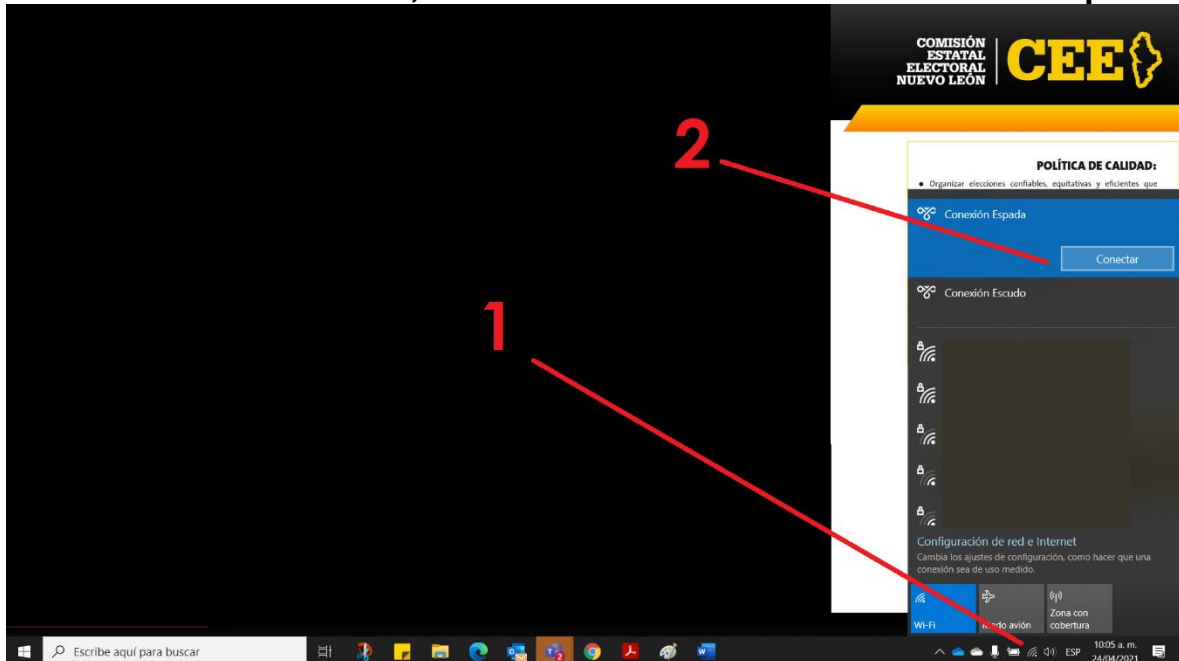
COMISIÓN ESTATAL ELECTORAL NUEVO LEÓN | CEE

2

POLÍTICA DE CALIDAD:

• Organizar elecciones confiables, equitativas y eficientes que

Conexión Espada

Conectar

Conexión Escudo

1

Configuración de red e Internet

Cambia los ajustes de configuración, como hacer que una conexión sea de uso medido.

Wi-Fi

Modo avión

Zona con cobertura

Escribe aquí para buscar

ESP

10:05 a. m.

24/04/2021